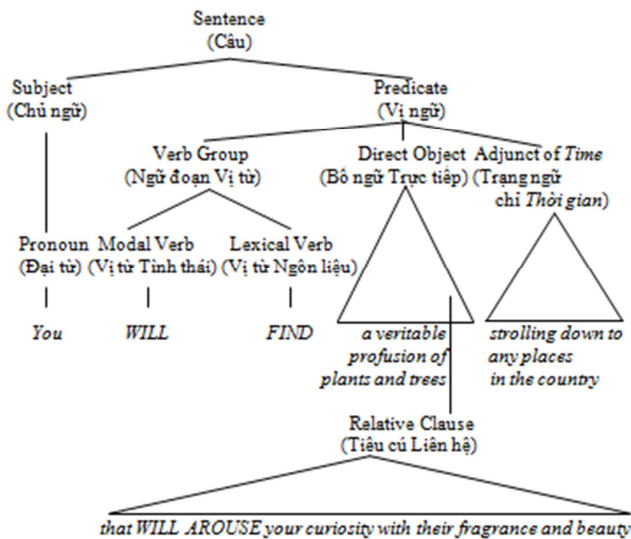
Sentence
(Câu)

Subject
(Chủ ngữ)

Predicate
(Vị ngữ)

Verb Group
(Ngữ đoạn Vị từ)

Direct Object
(Bổ ngữ Trực tiếp)

Adjunct of *Time*
(Trạng ngữ chỉ *Thời gian*)

Pronoun
(Đại từ)

Modal Verb
(Vị từ Tình thái)

Lexical Verb
(Vị từ Ngôn liệu)

*You*

*WILL*

*FIND*

*a veritable profusion of plants and trees*

*strolling down to any places in the country*

Relative Clause
(Tiểu cú Liên hệ)

*that WILL AROUSE your curiosity with their fragrance and beauty*